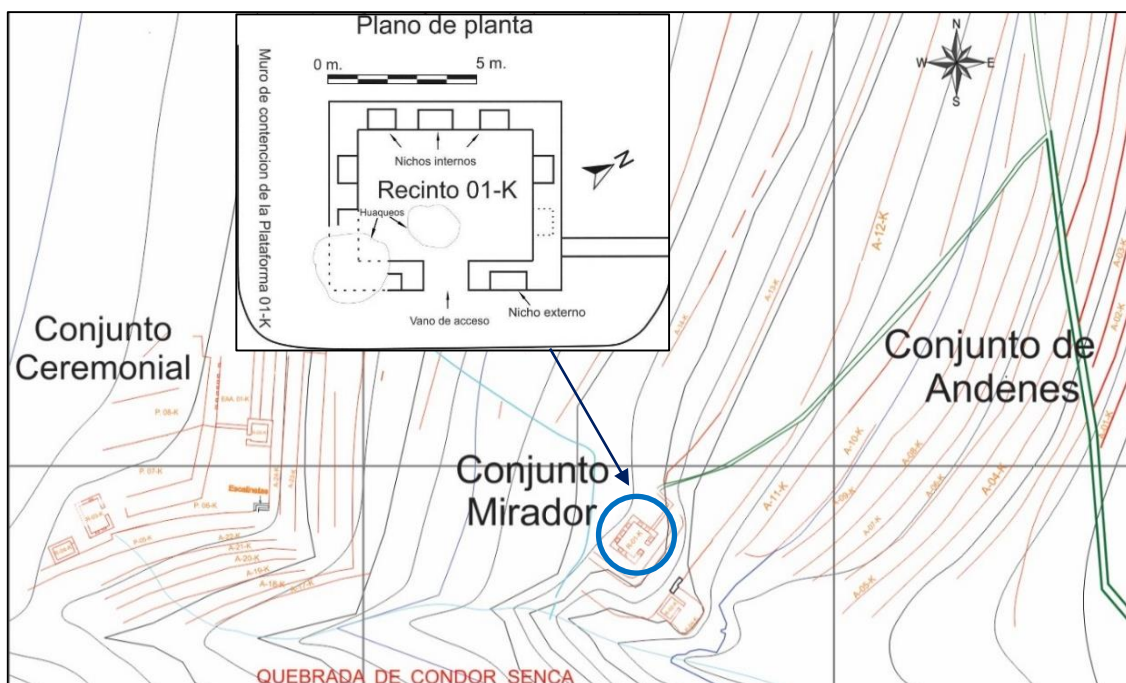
Plano de planta

0 m.

5 m.

Muro de contencion de la Plataforma 01-K

Nichos internos

Recinto 01-K

Huaqueos

Vano de acceso

Nicho externo

N
W
E
S

Conjunto Ceremonial

Conjunto de Andenes

Conjunto Mirador

A-12-K

A-11-K

A-10-K

A-09-K

A-08-K

A-07-K

A-06-K

A-05-K

A-04-K

A-03-K

A-02-K

P. 08-K

P. 07-K

P. 06-K

A-21-K

A-20-K

A-19-K

A-18-K

A-17-K

Escalinata

QUEBRADA DE CONDOR SENCA